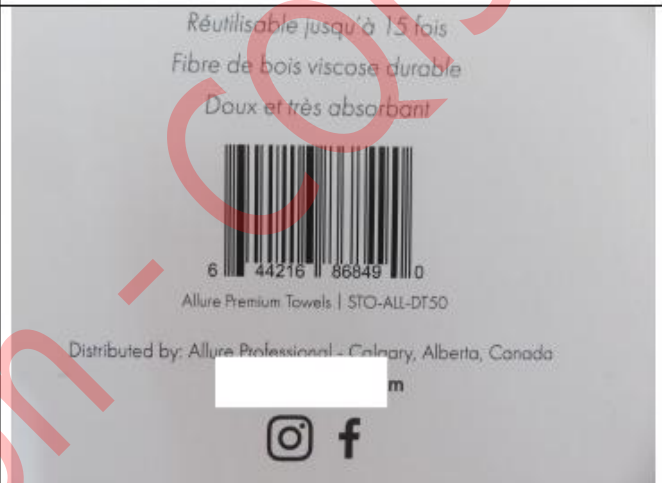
Réutilisable jusqu'à 15 fois
Fibre de bois viscose durable
Doux et très absorbant

6 44216 86849 0

Allure Premium Towels | STO-ALL-DT50

Distributed by: Allure Professional - Calgary, Alberta, Canada

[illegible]m